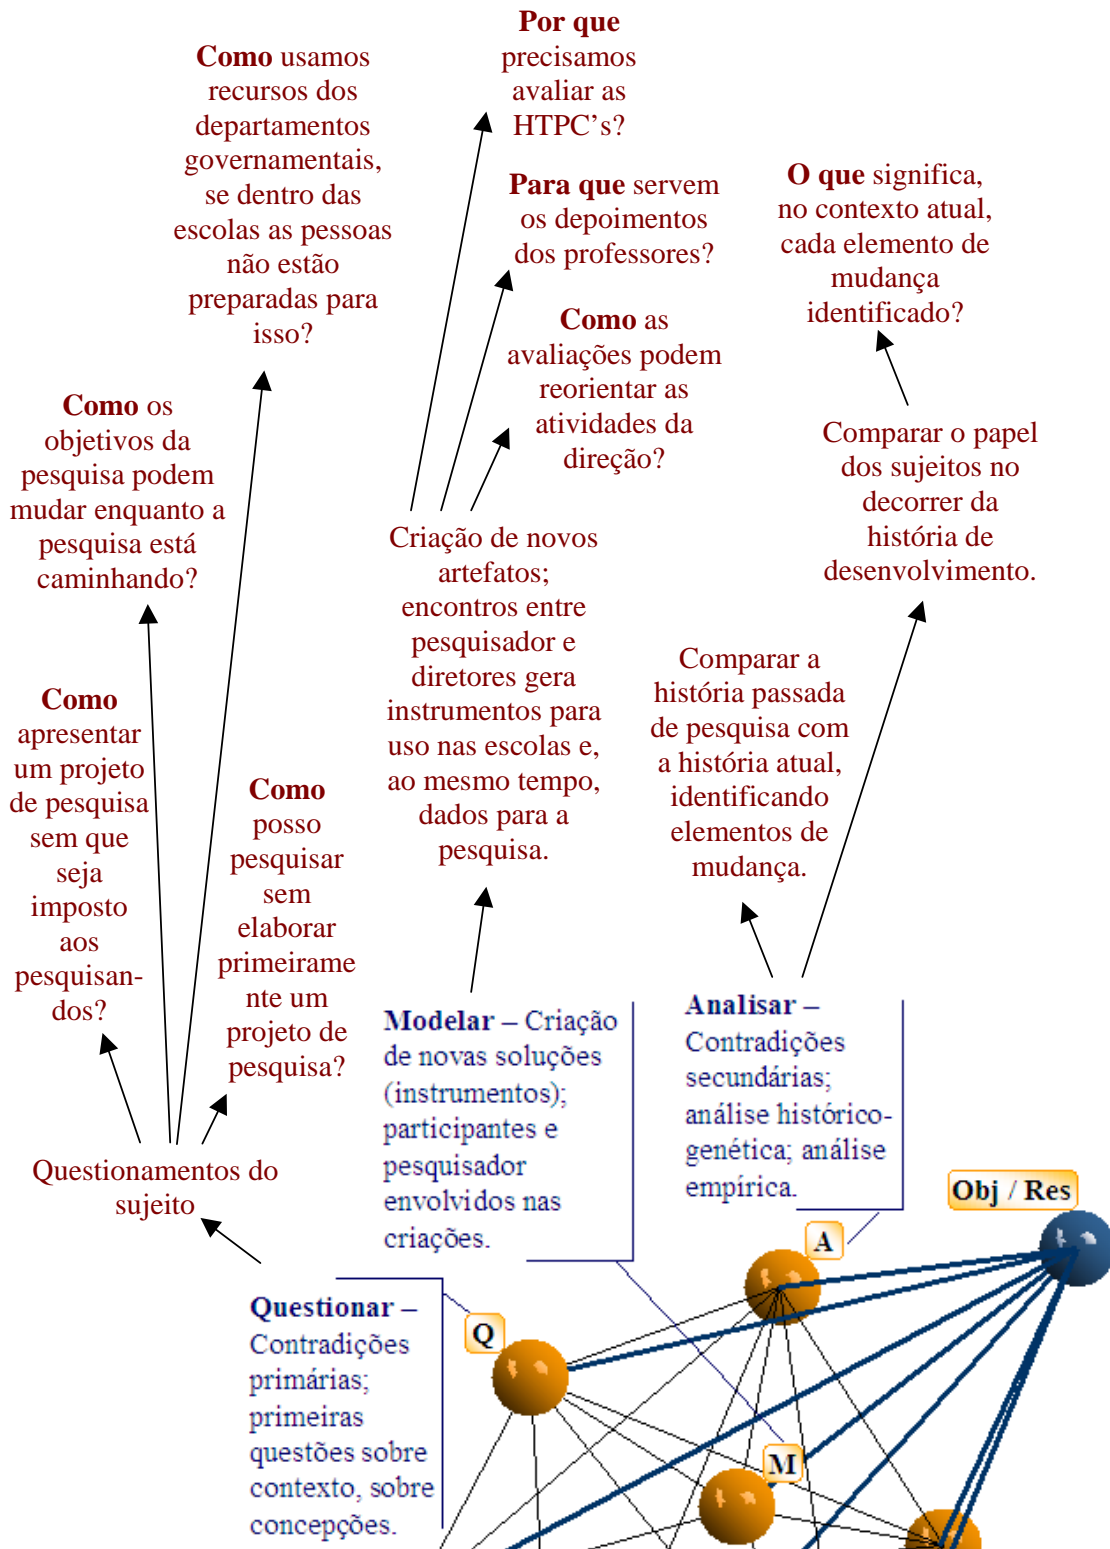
**Por que** precisamos avaliar as HTPC's?

**Como** usamos recursos dos departamentos governamentais, se dentro das escolas as pessoas não estão preparadas para isso?

**Para que** servem os depoimentos dos professores?

**O que** significa, no contexto atual, cada elemento de mudança identificado?

**Como** as avaliações podem reorientar as atividades da direção?

**Como** os objetivos da pesquisa podem mudar enquanto a pesquisa está caminhando?

Comparar o papel dos sujeitos no decorrer da história de desenvolvimento.

Criação de novos artefatos; encontros entre pesquisador e diretores gera instrumentos para uso nas escolas e, ao mesmo tempo, dados para a pesquisa.

Comparar a história passada de pesquisa com a história atual, identificando elementos de mudança.

**Como** apresentar um projeto de pesquisa sem que seja imposto aos pesquisandos?

**Como** posso pesquisar sem elaborar primeiramente um projeto de pesquisa?

**Modelar** – Criação de novas soluções (instrumentos); participantes e pesquisador envolvidos nas criações.

**Analisar** – Contradições secundárias; análise histórico-genética; análise empírica.

Questionamentos do sujeito

Obj / Res

A

Q

M

**Questionar** – Contradições primárias; primeiras questões sobre contexto, sobre concepções.